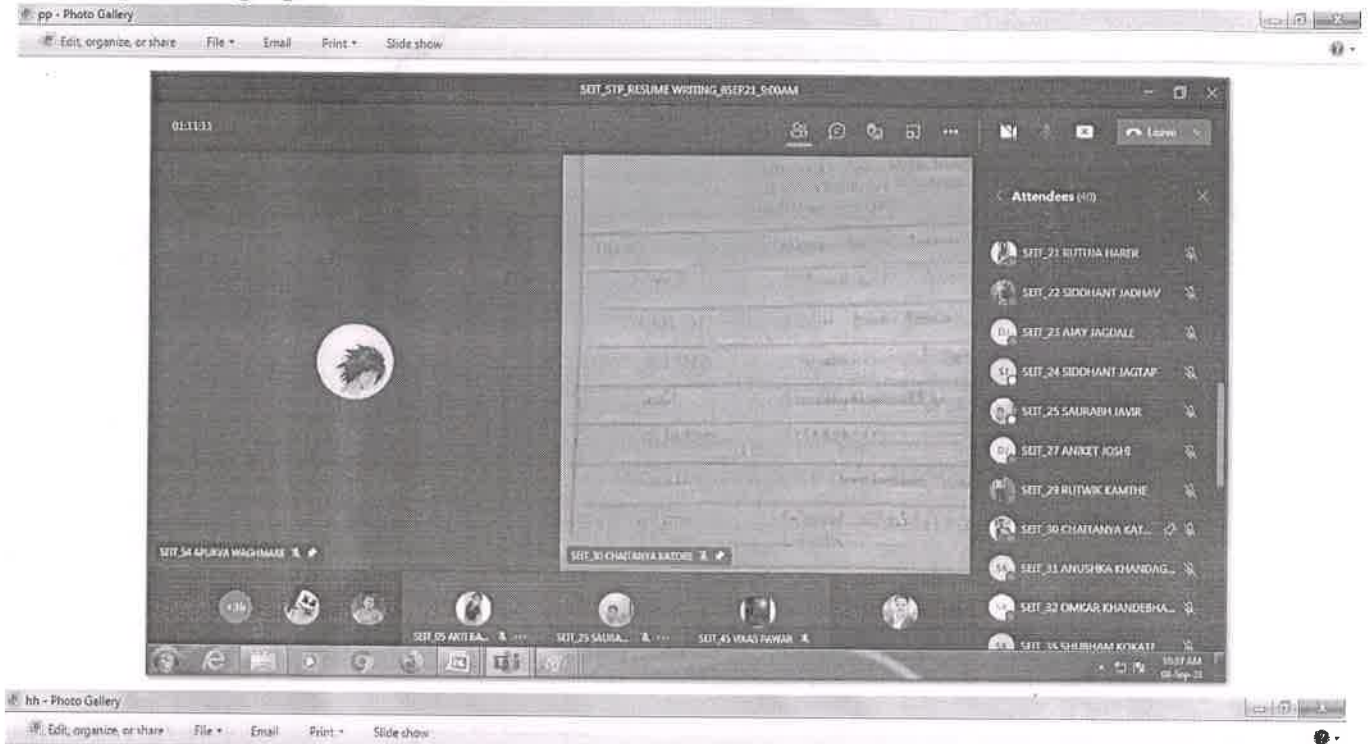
pp - Photo Gallery

Edit, organize, or share File Email Print Slide show

SEIT_STP_RESUME WRITING_8SEP21_9:00AM

01:11:11

Leave

Attendees (40)

SEIT_21 RUTUJA HARER

SEIT_22 SIDDHANT JADHAV

SEIT_23 AJAY JAGDALE

SEIT_24 SIDDHANT JAGTAP

SEIT_25 SAURABH JAVIR

SEIT_27 ANIKET JOSHI

SEIT_29 RUTWIK KAMTHE

SEIT_30 CHAITANYA KAT...

SEIT_31 ANUSHKA KHANDAG...

SEIT_32 OMKAR KHANDEBHA...

SEIT_35 SHUBHAM KOKATE

SEIT_54 APURVA WAGHMARE

SEIT_30 CHAITANYA KATORE

+36

SEIT_05 AKTI BA...

SEIT_25 SAURA...

SEIT_45 VIKAS PAWAR

10:07 AM
08-Sep-21

hh - Photo Gallery

Edit, organize, or share File Email Print Slide show